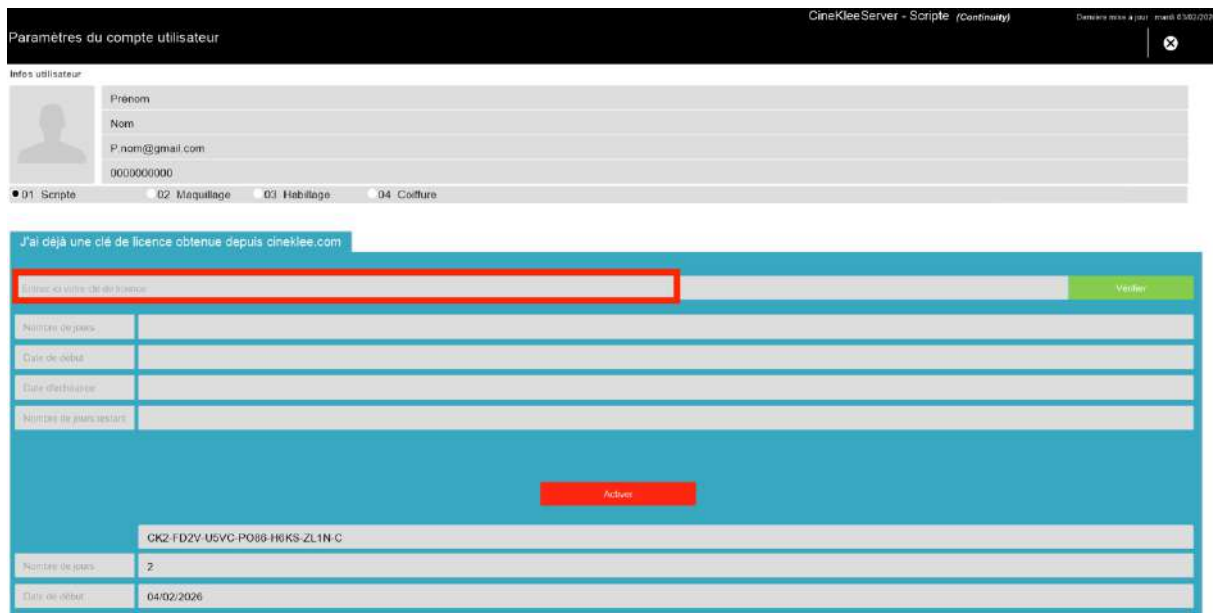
CineKleeServer - Scripte (Continuity)

Dernière mise à jour : mardi 03/02/202

Paramètres du compte utilisateur

Infos utilisateur

Prénom

Nom

P.nom@gmail.com

0000000000

01 Scripte
02 Maquillage
03 Habillage
04 Coiffure

J'ai déjà une clé de licence obtenue depuis cineklee.com

Entrez ici votre clé de licence

Vérifier

Nombre de jours

Date de début

Date d'échéance

Nombre de jours restant

Activer

CK2-FD2V-U5VC-PO86-H6KS-ZL1N-C

Nombre de jours
2

Date de début
04/02/2026